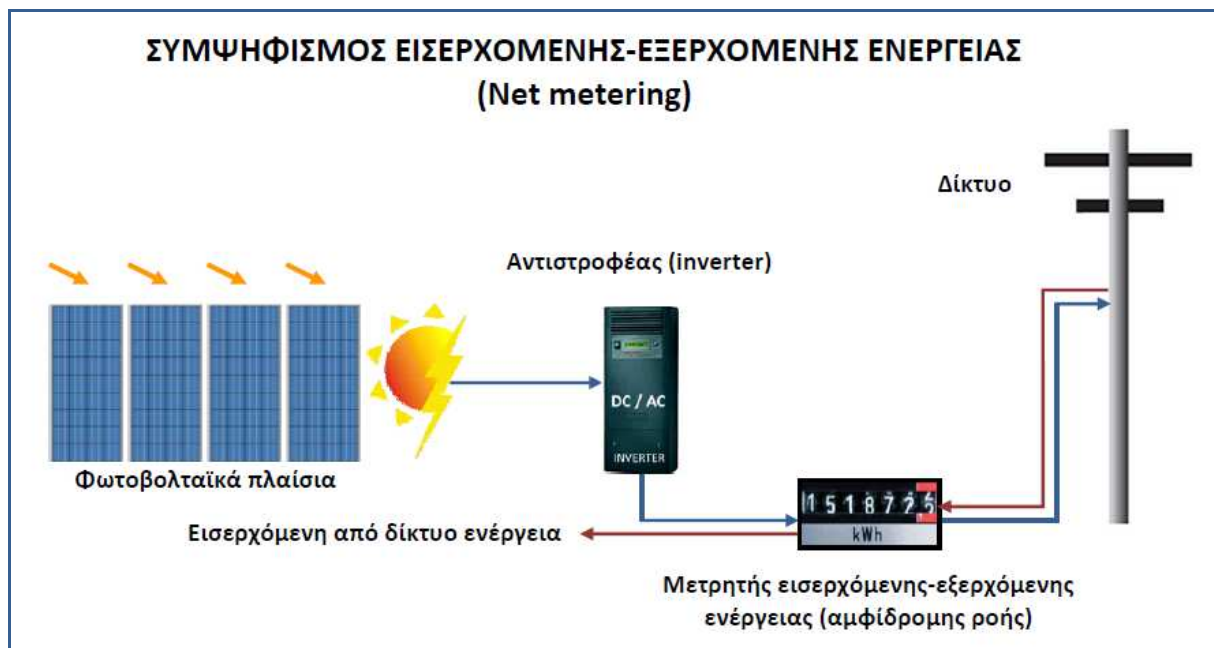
ΣΥΜΨΗΦΙΣΜΟΣ ΕΙΣΕΡΧΟΜΕΝΗΣ-ΕΞΕΡΧΟΜΕΝΗΣ ΕΝΕΡΓΕΙΑΣ
(Net metering)

Δίκτυο

Αντιστροφέας (inverter)

DC / AC

INVERTER

Φωτοβολταϊκά πλαίσια

1518775

kWh

Εισερχόμενη από δίκτυο ενέργεια

Μετρητής εισερχόμενης-εξερχόμενης ενέργειας (αμφίδρομης ροής)